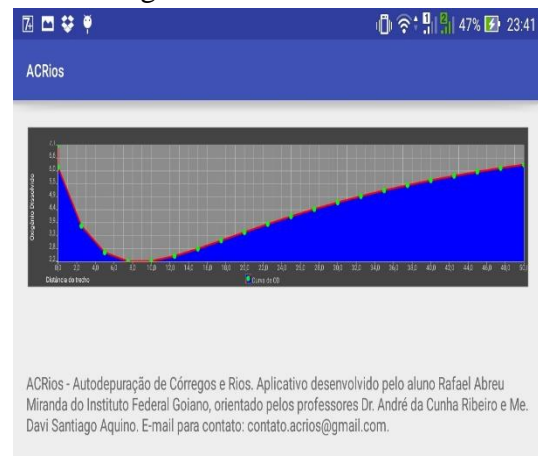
47% 23:41

ACRios

Oxigênio Dissolvido

6,1
5,8
5,2
4,8
4,4
4,0
3,6
3,2
2,8
2,4
2,2

0,0 2,0 4,0 6,0 8,0 10,0 12,0 14,0 16,0 18,0 20,0 22,0 24,0 26,0 28,0 30,0 32,0 34,0 36,0 38,0 40,0 42,0 44,0 46,0 48,0 50,0

Distância do trecho

Curva de OD

ACRios - Autodepuração de Córregos e Rios. Aplicativo desenvolvido pelo aluno Rafael Abreu Miranda do Instituto Federal Goiano, orientado pelos professores Dr. André da Cunha Ribeiro e Me. Davi Santiago Aquino. E-mail para contato: contato.acrios@gmail.com.